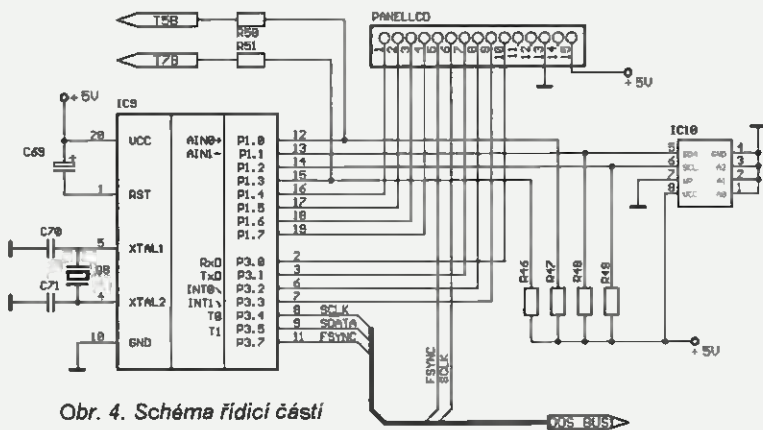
T58
R50
R51
T78
PANELLCD
1 2 3 4 5 6 7 8 9 10 11 12 13 14 15 16
+ 5V
O+ 5V
IC9
C69
20
VCC
1
RST
AIN0+
AIN1-
P1.0
P1.1
P1.2
P1.3
P1.4
P1.5
P1.6
P1.7
12
13
14
15
16
17
18
19
IC10
SDA
SCL
WP
VCC
GND
A2
A1
A0
5
6
7
8
4
3
2
1
C70
5
XTAL1
Q8
C71
4
XTAL2
10
GND
RxD
TxD
INT0
INT1
T0
T1
P3.0
P3.1
P3.2
P3.3
P3.4
P3.5
P3.7
2
3
6
7
8
9
11
SCLK
SDATA
FSYNC
R46
R47
R48
R49
+ 5V
FSYNC
SCLK
DDS BUS
Obr. 4. Schéma řídicí části